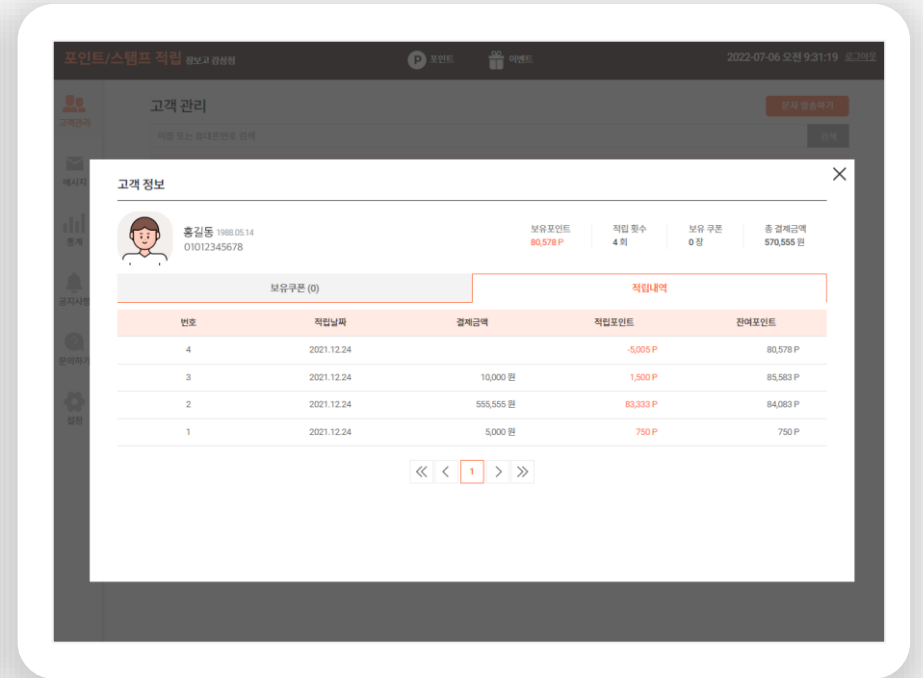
포인트/스탬프 적립 정보고 강상점

포인트 이벤트

2022-07-06 오전 9:31:19 로그아웃

고객관리

메시지

통계

공지사항

문의하기

설정

고객 관리

문자 발송하기

이름 또는 휴대폰번호 검색

검색

고객 정보

홍길동 1988.05.14
01012345678

보유포인트
80,578 P

적립 횟수
4 회

보유 쿠폰
0 장

총 결제금액
570,555 원

보유쿠폰 (0)

적립내역

| 번호 | 적립날짜 | 결제금액 | 적립포인트 | 잔여포인트 |
|---|---|---|---|---|
| 4 | 2021.12.24 | | -5,005 P | 80,578 P |
| 3 | 2021.12.24 | 10,000 원 | 1,500 P | 85,583 P |
| 2 | 2021.12.24 | 555,555 원 | 83,333 P | 84,083 P |
| 1 | 2021.12.24 | 5,000 원 | 750 P | 750 P |

1